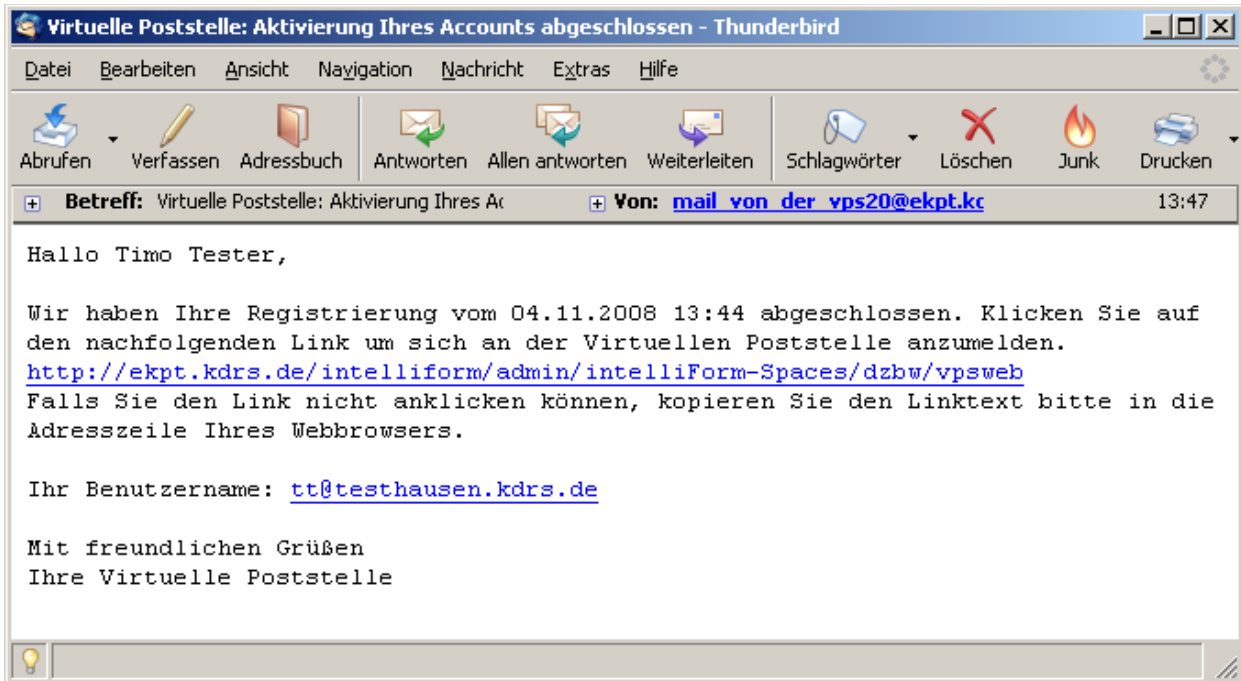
Virtuelle Poststelle: Aktivierung Ihres Accounts abgeschlossen - Thunderbird

Datei Bearbeiten Ansicht Navigation Nachricht Extras Hilfe

Abrufen Verfassen Adressbuch Antworten Allen antworten Weiterleiten Schlagwörter Löschen Junk Drucken

Betreff: Virtuelle Poststelle: Aktivierung Ihres Ac Von: mail_von_der_vps20@ekpt.kc 13:47

Hallo Timo Tester,

Wir haben Ihre Registrierung vom 04.11.2008 13:44 abgeschlossen. Klicken Sie auf den nachfolgenden Link um sich an der Virtuellen Poststelle anzumelden.
http://ekpt.kdrs.de/intelliform/admin/intelliForm-Spaces/dzbw/vpsweb
Falls Sie den Link nicht anklicken können, kopieren Sie den Linktext bitte in die Adresszeile Ihres Webbrowsers.

Ihr Benutzername: tt@testhausen.kdrs.de

Mit freundlichen Grüßen
Ihre Virtuelle Poststelle